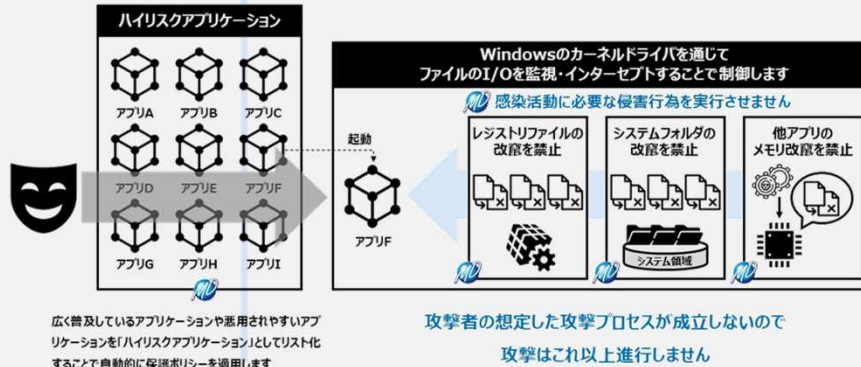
ハイリスクアプリケーション

アプリA
アプリB
アプリC
アプリD
アプリE
アプリF
アプリG
アプリH
アプリI

広く普及しているアプリケーションや悪用されやすいアプリケーションを「ハイリスクアプリケーション」としてリスト化することで自動的に保護ポリシーを適用します

Windowsのカーネルドライバを通じて
ファイルのI/Oを監視・インターセプトすることで制御します

感染活動に必要な侵害行為を実行させません

起動

アプリF

レジストリファイルの改竄を禁止

システムフォルダの改竄を禁止

システム領域

他アプリのメモリ改竄を禁止

攻撃者の想定した攻撃プロセスが成立しないので
攻撃はこれ以上進行しません